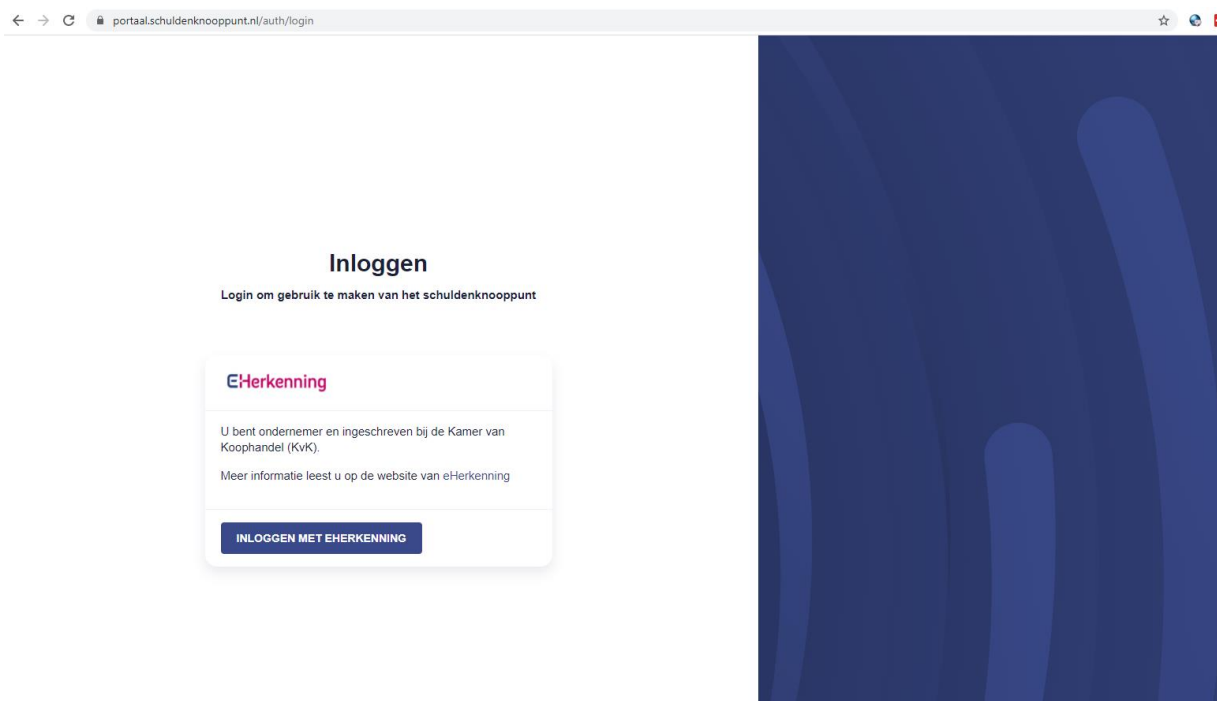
portaal.schuldenknooppunt.nl/auth/login

Inloggen

Login om gebruik te maken van het schuldenknooppunt

eHerkenning

U bent ondernemer en ingeschreven bij de Kamer van Koophandel (KvK).

Meer informatie leest u op de website van eHerkenning

INLOGGEN MET EHERKENNING